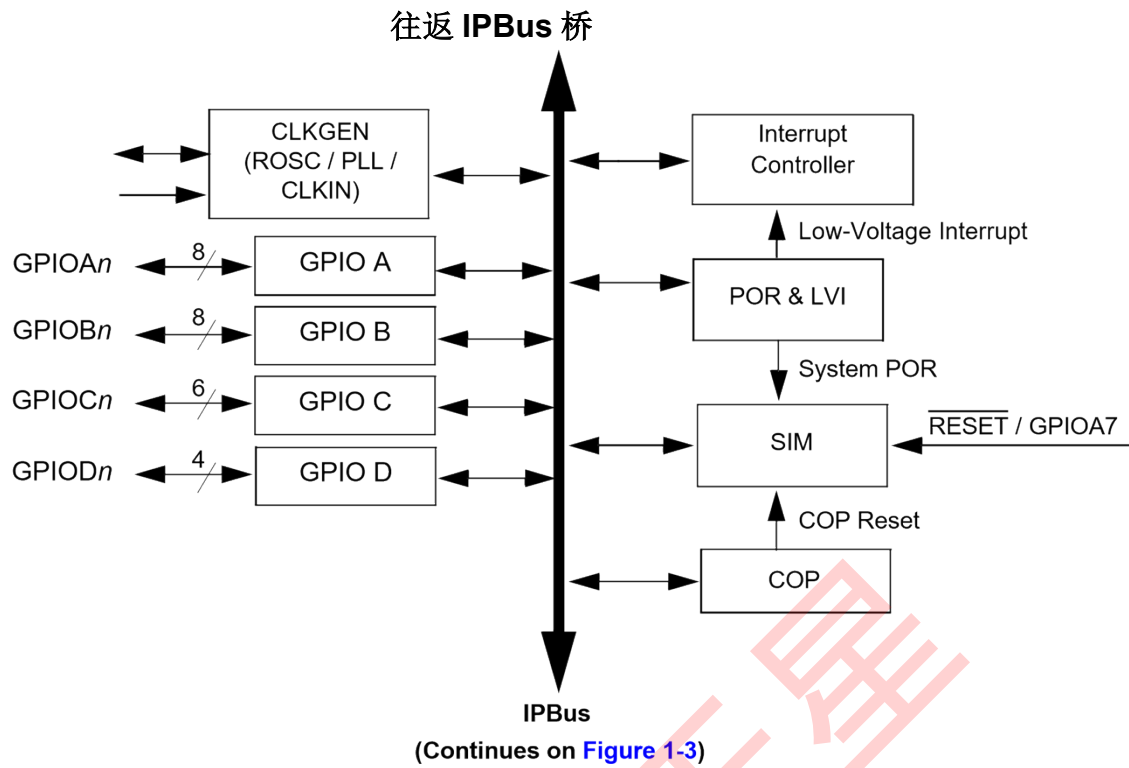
往返 IPBus 桥

CLKGEN (ROSC / PLL / CLKIN)

Interrupt Controller

Low-Voltage Interrupt

GPIOA$n$ 8 GPIO A

GPIOB$n$ 8 GPIO B

GPIOC$n$ 6 GPIO C

GPIOD$n$ 4 GPIO D

POR & LVI

System POR

SIM

$\overline{\text{RESET}}$ / GPIOA7

COP Reset

COP

IPBus

(Continues on Figure 1-3)